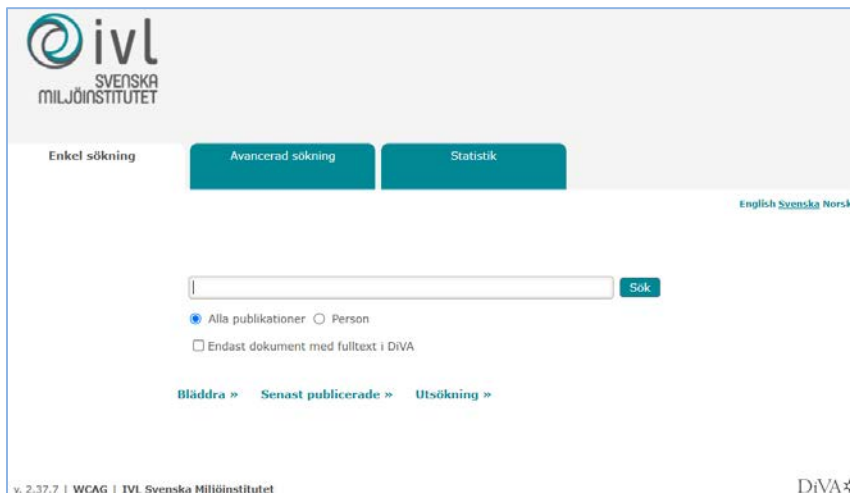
ivl
SVENSKA MILJÖINSTITUTET

Enkel sökning
Avancerad sökning
Statistik

English Svenska Norsk

Sök

Alla publikationer Person

Endast dokument med fulltext i DiVA

Bläddra »
Senast publicerade »
Utsökning »

v. 2.37.7 | WCAG | IVL Svenska Miljöinstitutet

DiVA